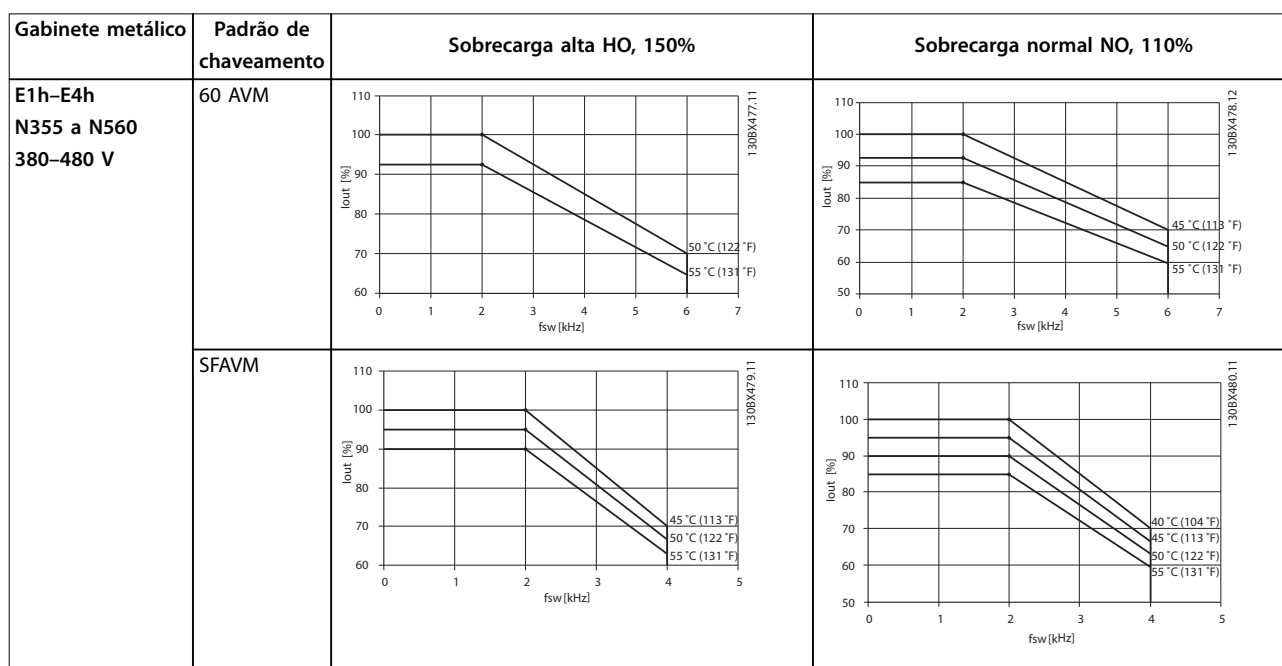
| Gabinete metálico | Padrão de chaveamento | Sobrecarga alta HO, 150% | Sobrecarga normal NO, 110% |
|---|---|---|---|
| E1h–E4h N355 a N560 380–480 V | 60 AVM | 130BX477.11 110 100 90 80 70 60 Iout [%] 0 1 2 3 4 5 6 7 fsw [kHz] 50 °C (122 °F) 55 °C (131 °F) | 130BX478.12 110 100 90 80 70 60 50 Iout [%] 0 1 2 3 4 5 6 7 fsw [kHz] 45 °C (113 °F) 50 °C (122 °F) 55 °C (131 °F) |
| | SFAVM | 130BX479.11 110 100 90 80 70 60 Iout [%] 0 1 2 3 4 5 fsw [kHz] 45 °C (113 °F) 50 °C (122 °F) 55 °C (131 °F) | 130BX480.11 110 100 90 80 70 60 50 Iout [%] 0 1 2 3 4 5 fsw [kHz] 40 °C (104 °F) 45 °C (113 °F) 50 °C (122 °F) 55 °C (131 °F) |